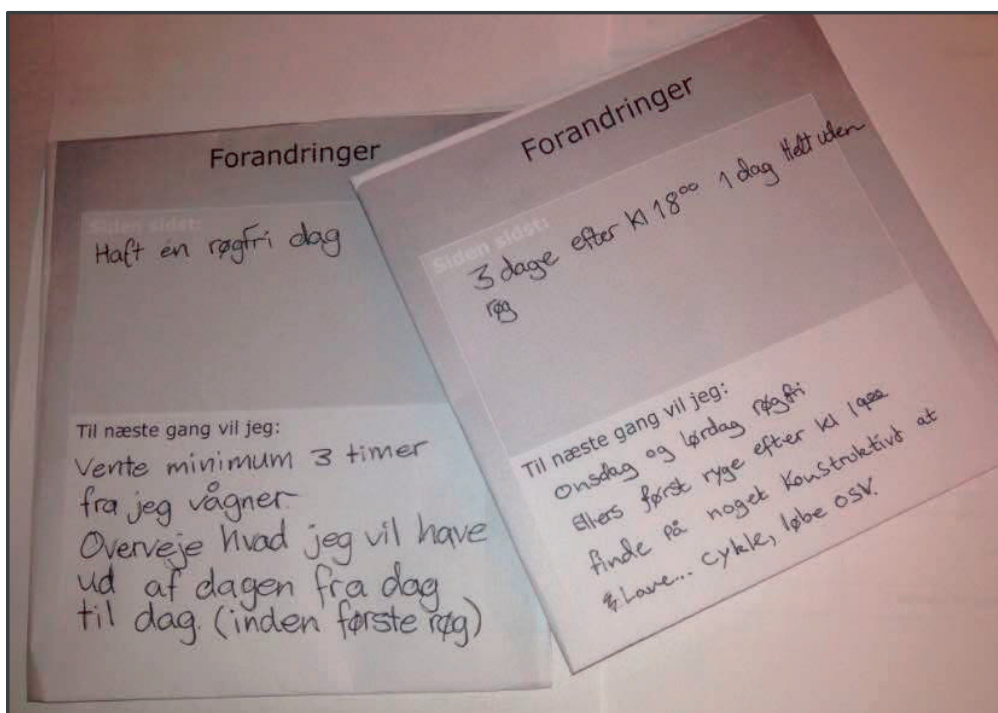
Forandringer

Siden sidst:
Haft en røgfri dag

Til næste gang vil jeg:
Vente minimum 3 timer fra jeg vågner.
Overveje hvad jeg vil have ud af dagen fra dag til dag. (inden første røg)

Forandringer

Siden sidst:
3 dage efter Kl $18^{00}$ 1 dag Helt uden røg

Til næste gang vil jeg:
Onsdag og lørdag røgfri
Ellers først ryge efter Kl $19^{00}$
finde på noget Konstruktivt at
&Lave... cykle, løbe osv.